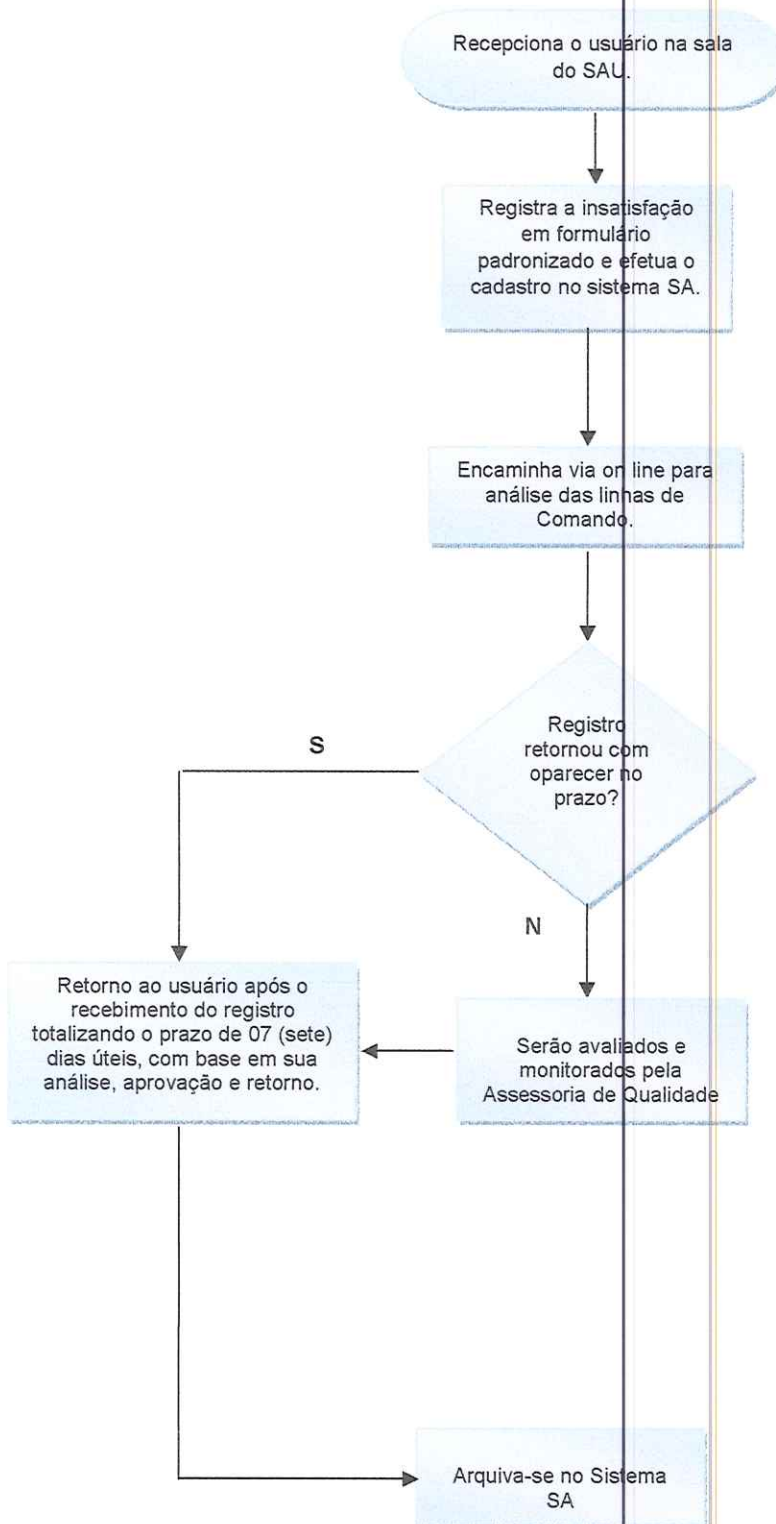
Recepciona o usuário na sala do SAU.

Registra a insatisfação em formulário padronizado e efetua o cadastro no sistema SA.

Encaminha via on line para análise das linhas de Comando.

Registro retornou com oparecer no prazo?

S

N

Retorno ao usuário após o recebimento do registro totalizando o prazo de 07 (sete) dias úteis, com base em sua análise, aprovação e retorno.

Serão avaliados e monitorados pela Assessoria de Qualidade

Arquiva-se no Sistema SA